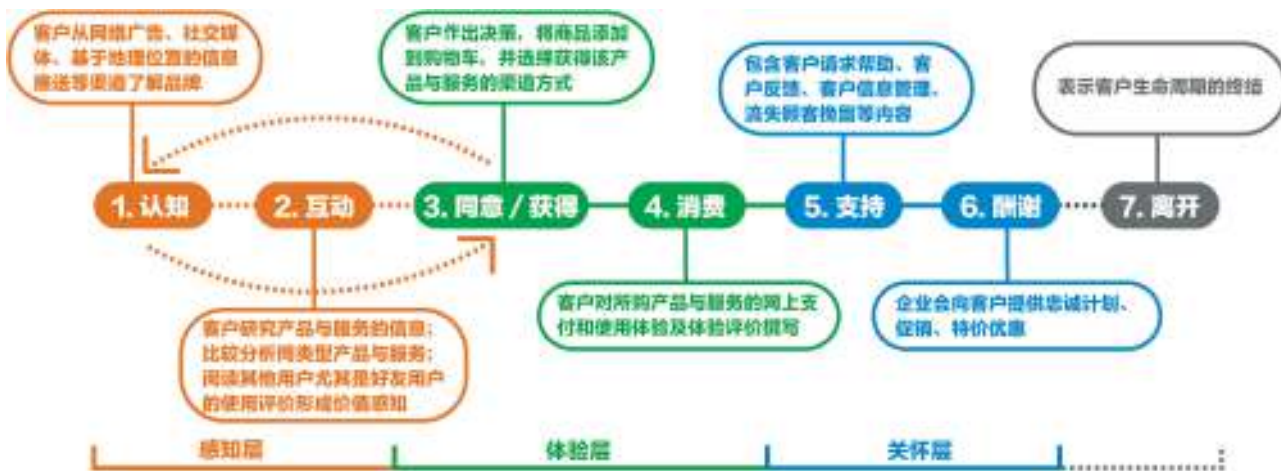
客户从网络广告、社交媒体、基于地理位置的信息推送等渠道了解品牌

客户作出决策，将商品添加到购物车，并选择获得该产品与服务的渠道方式

包含客户请求帮助、客户反馈、客户信息管理、流失顾客挽留等内容

表示客户生命周期的终结

1. 认知

2. 互动

3. 同意 / 获得

4. 消费

5. 支持

6. 酬谢

7. 离开

客户研究产品与服务的信息；比较分析同类型产品与服务；阅读其他用户尤其是好友用户的使用评价形成价值感知

客户对所购产品与服务的网上支付和使用体验及体验评价撰写

企业会向客户提供忠诚计划、促销、特价优惠

感知层

体验层

关怀层